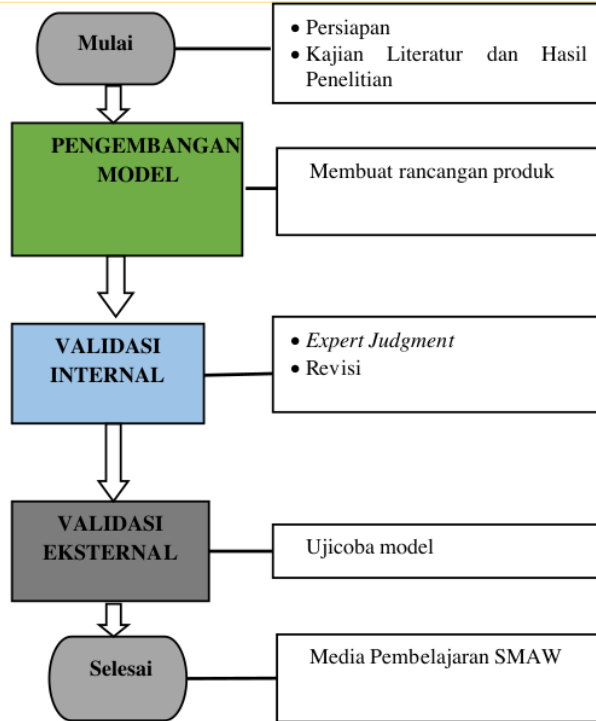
Mulai

• Persiapan
• Kajian Literatur dan Hasil Penelitian

PENGEMBANGAN MODEL

Membuat rancangan produk

VALIDASI INTERNAL

• Expert Judgment
• Revisi

VALIDASI EKSTERNAL

Ujicoba model

Selesai

Media Pembelajaran SMAW